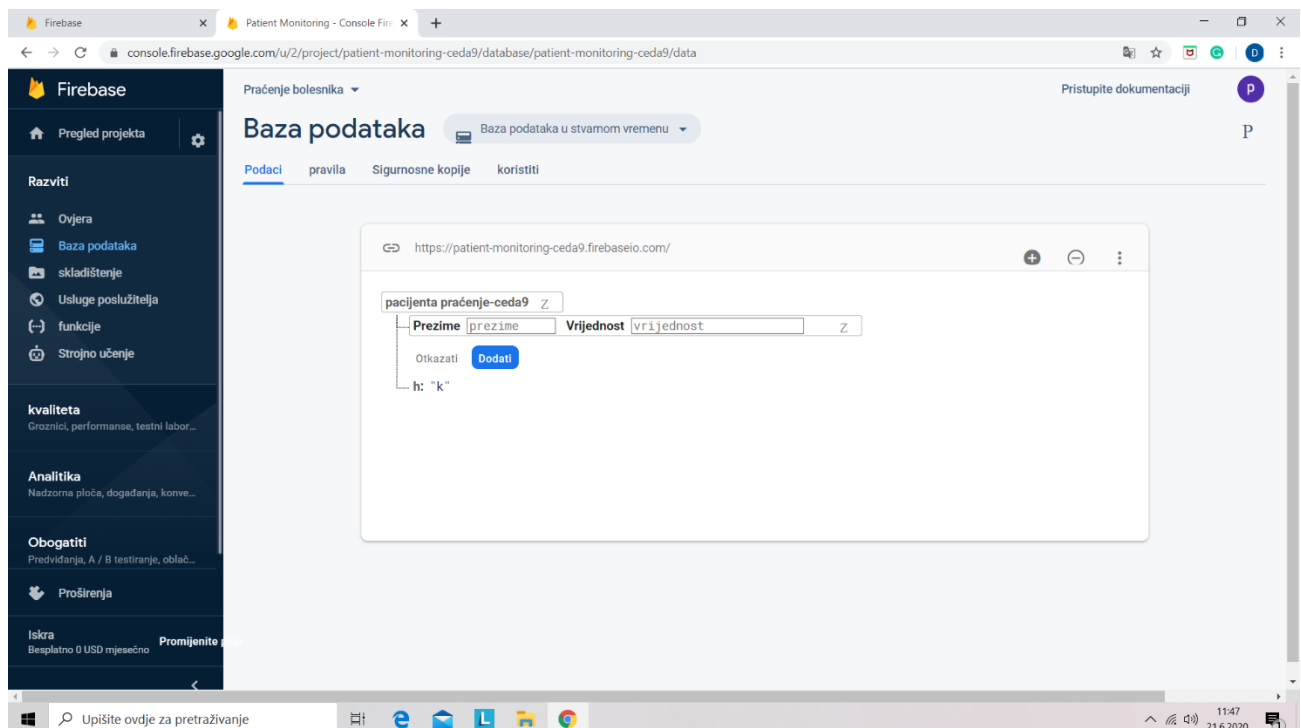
Firebase
Patient Monitoring - Console Fire
console.firebase.google.com/u/2/project/patient-monitoring-ceda9/database/patient-monitoring-ceda9/data

Firebase
Pregled projekta
Razviti
Ovjera
Baza podataka
skladištenje
Usluge poslužitelja
funkcije
Strojno učenje
kvaliteta
Groznici, performanse, testni labor...
Analitika
Nadzorna ploča, događanja, konve...
Obogatiti
Predviđanja, A / B testiranje, oblač...
Proširenja
Iskra
Besplatno 0 USD mjesečno
Promijenite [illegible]

Praćenje bolesnika
Pristupite dokumentaciji
Baza podataka
Baza podataka u stvarnom vremenu
P
Podaci
pravila
Sigurnosne kopije
koristiti

https://patient-monitoring-ceda9.firebaseio.com/
pacijenta praćenje-ceda9 Z
Prezime prezime
Vrijednost vrijednost
Z
Otkazati
Dodati
h: "k"

Upišite ovdje za pretraživanje
11:47
21.6.2020